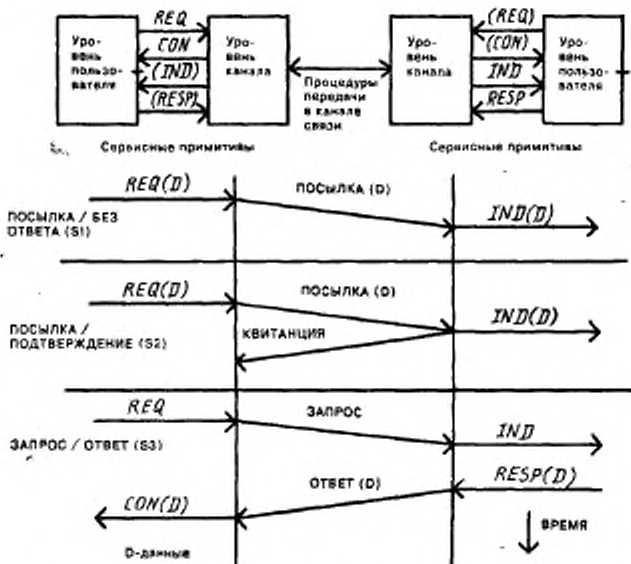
Уровень пользователя

REQ
CON
(IND)
(RESP)

Уровень канала

Процедуры передачи в канале связи

Уровень канала

(REQ)
((CON)
IND
RESP

Уровень пользователя

Сервисные примитивы

Сервисные примитивы

REQ(D)
ПОСЫЛКА (D)
ПОСЫЛКА / БЕЗ ОТВЕТА (S1)
IND(D)

REQ(D)
ПОСЫЛКА (D)
ПОСЫЛКА / ПОДТВЕРЖДЕНИЕ (S2)
КВИТАНЦИЯ
IND(D)

REQ
ЗАПРОС
ЗАПРОС / ОТВЕТ (S3)
IND
ОТВЕТ (D)
RESP(D)
CON(D)
ВРЕМЯ
D-данные